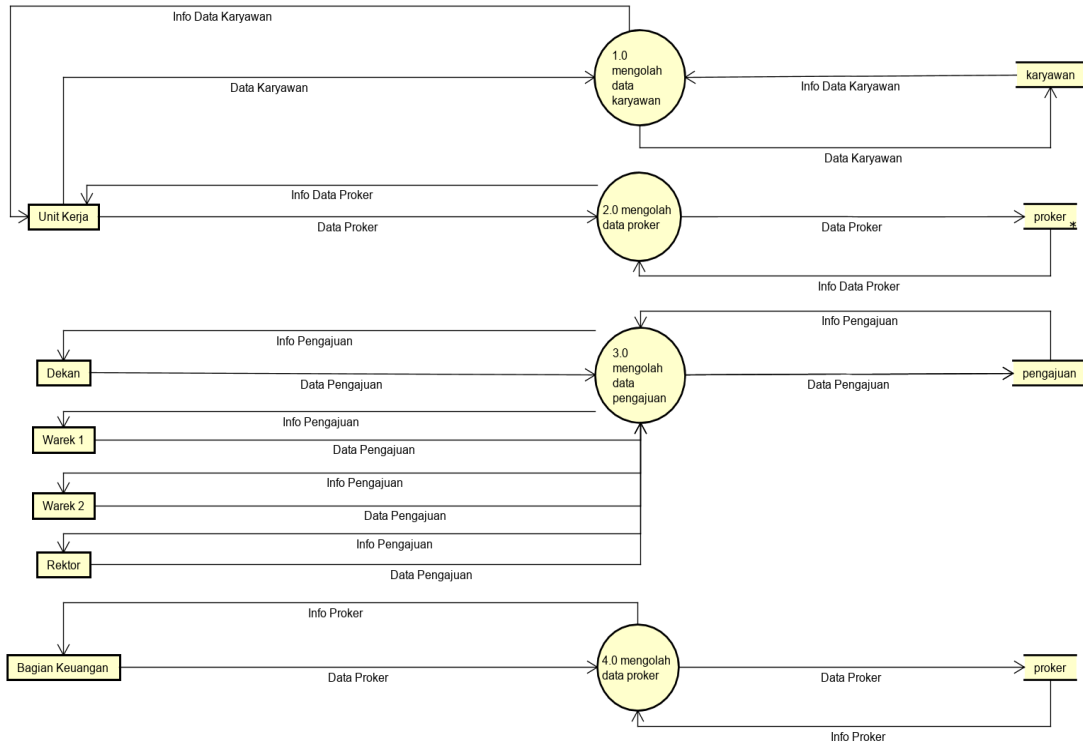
Info Data Karyawan

Data Karyawan

1.0 mengolah data karyawan

Info Data Karyawan

karyawan

Data Karyawan

Info Data Proker

Unit Kerja

Data Proker

2.0 mengolah data proker

Data Proker

proker *

Info Data Proker

Info Pengajuan

Info Pengajuan

Dekan

Data Pengajuan

3.0 mengolah data pengajuan

Data Pengajuan

pengajuan

Info Pengajuan

Warek 1

Data Pengajuan

Info Pengajuan

Warek 2

Data Pengajuan

Info Pengajuan

Rektor

Data Pengajuan

Info Proker

Bagian Keuangan

Data Proker

4.0 mengolah data proker

Data Proker

proker

Info Proker